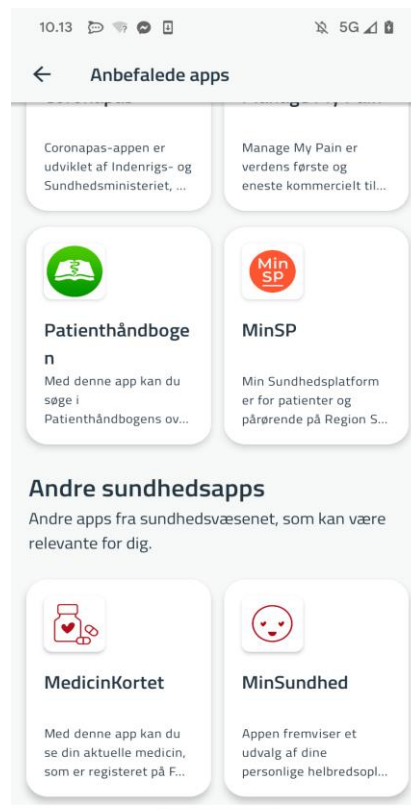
10.13

5G

← Anbefalede apps

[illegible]

Coronapas-appen er udviklet af Indenrigs- og Sundhedsministeriet, ...

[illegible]

Manage My Pain er verdens første og eneste kommercielt til...

Patienthåndboge n

Med denne app kan du søge i Patienthåndbogens ov...

Min SP

MinSP

Min Sundhedsplatform er for patienter og pårørende på Region S...

Andre sundhedsapps

Andre apps fra sundhedsvæsenet, som kan være relevante for dig.

MedicinKortet

Med denne app kan du se din aktuelle medicin, som er registeret på F...

MinSundhed

Appen fremviser et udvalg af dine personlige helbredsopl...